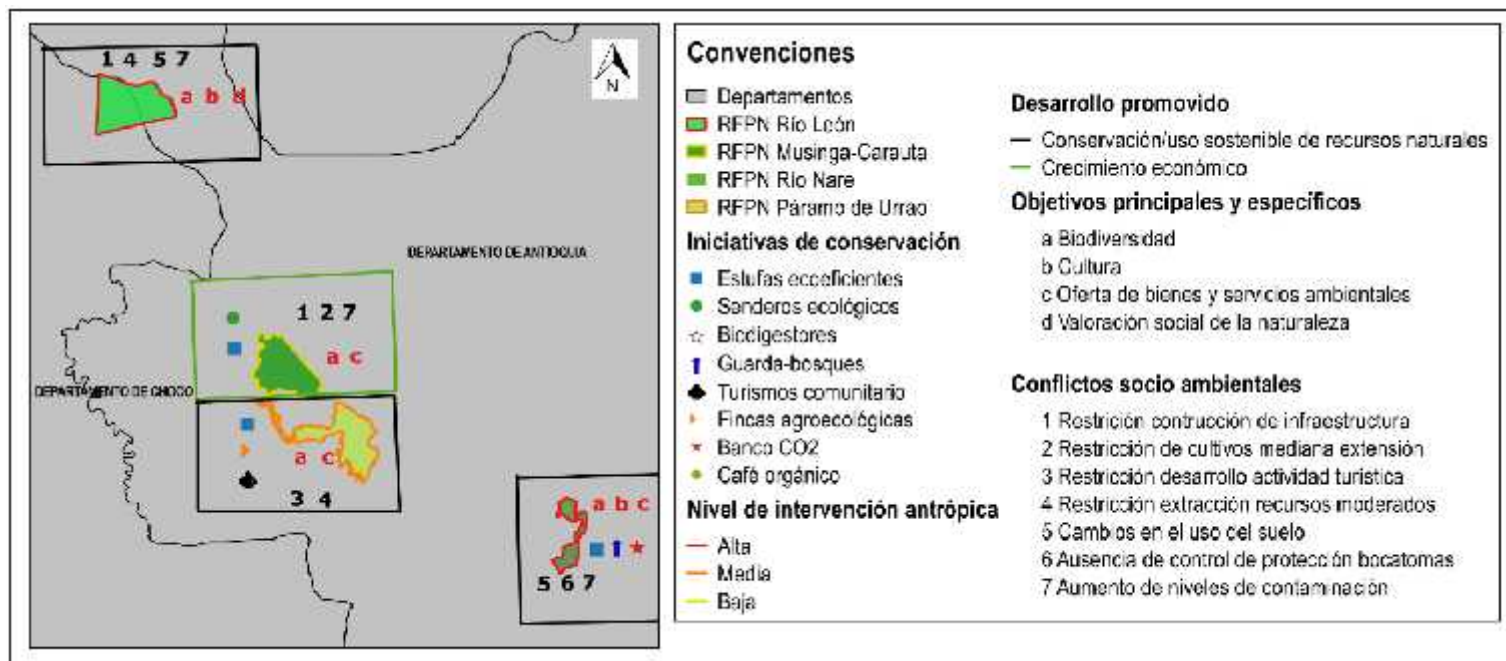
1 4 5 7
a b d
N
DEPARTAMENTO DE ANTIOQUIA
1 2 7
a c
DEPARTAMENTO DE CHOCO
a c
3 4
a b c
5 6 7

Convenciones
Departamentos
RFPN Río León
RFPN Musinga-Carauta
RFPN Río Nare
RFPN Páramo de Urrao
Iniciativas de conservación
Estufas ecoeficientes
Senderos ecológicos
Biodigestores
Guarda-bosques
Turismos comunitario
Fincas agroecológicas
Banco CO2
Café orgánico
Nivel de intervención antrópica
Alta
Media
Baja

Desarrollo promovido
Conservación/uso sostenible de recursos naturales
Crecimiento económico
Objetivos principales y específicos
a Biodiversidad
b Cultura
c Oferta de bienes y servicios ambientales
d Valoración social de la naturaleza

Conflictos socio ambientales
1 Restrición contrucción de infraestructura
2 Restricción de cultivos mediana extensión
3 Restricción desarrollo actividad turística
4 Restricción extracción recursos moderados
5 Cambios en el uso del suelo
6 Ausencia de control de protección bocatomas
7 Aumento de niveles de contaminación